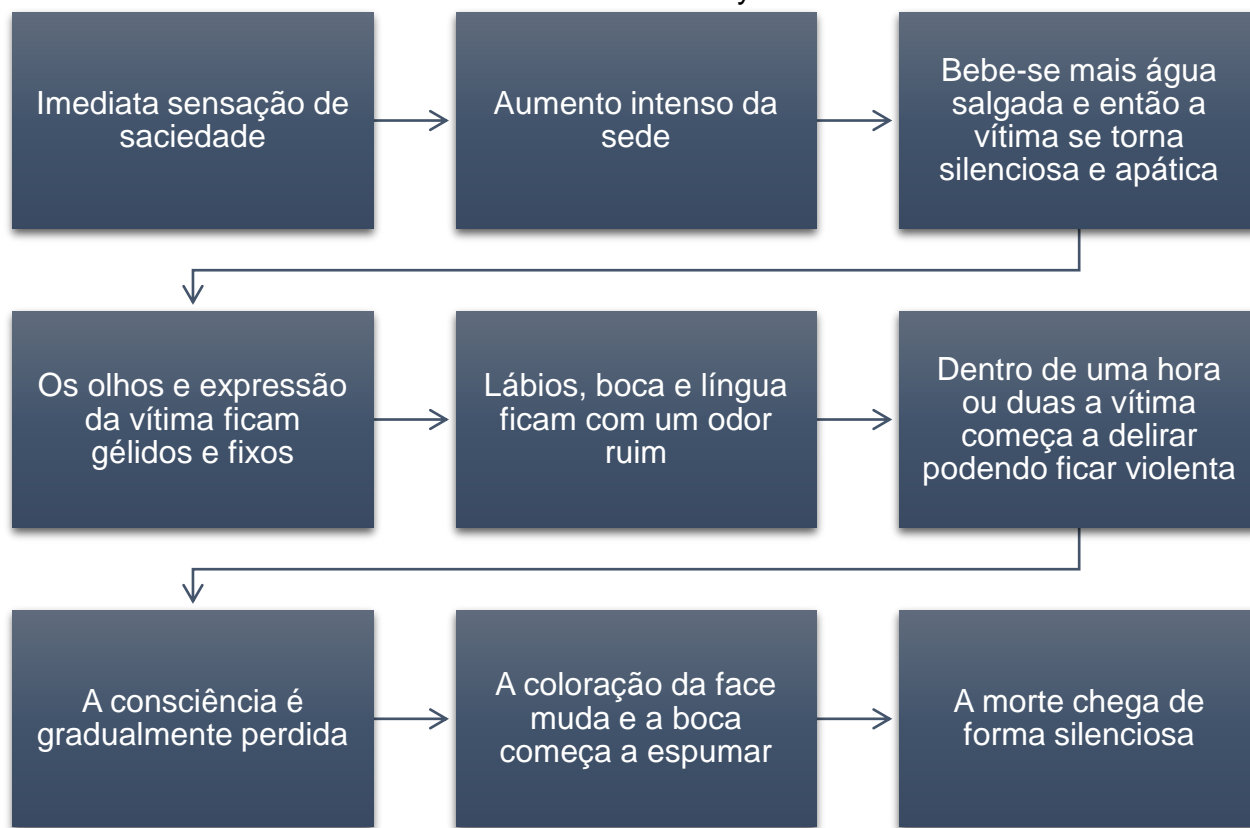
Imediata sensação de saciedade

Aumento intenso da sede

Bebe-se mais água salgada e então a vítima se torna silenciosa e apática

Os olhos e expressão da vítima ficam gélidos e fixos

Lábios, boca e língua ficam com um odor ruim

Dentro de uma hora ou duas a vítima começa a delirar podendo ficar violenta

A consciência é gradualmente perdida

A coloração da face muda e a boca começa a espumar

A morte chega de forma silenciosa